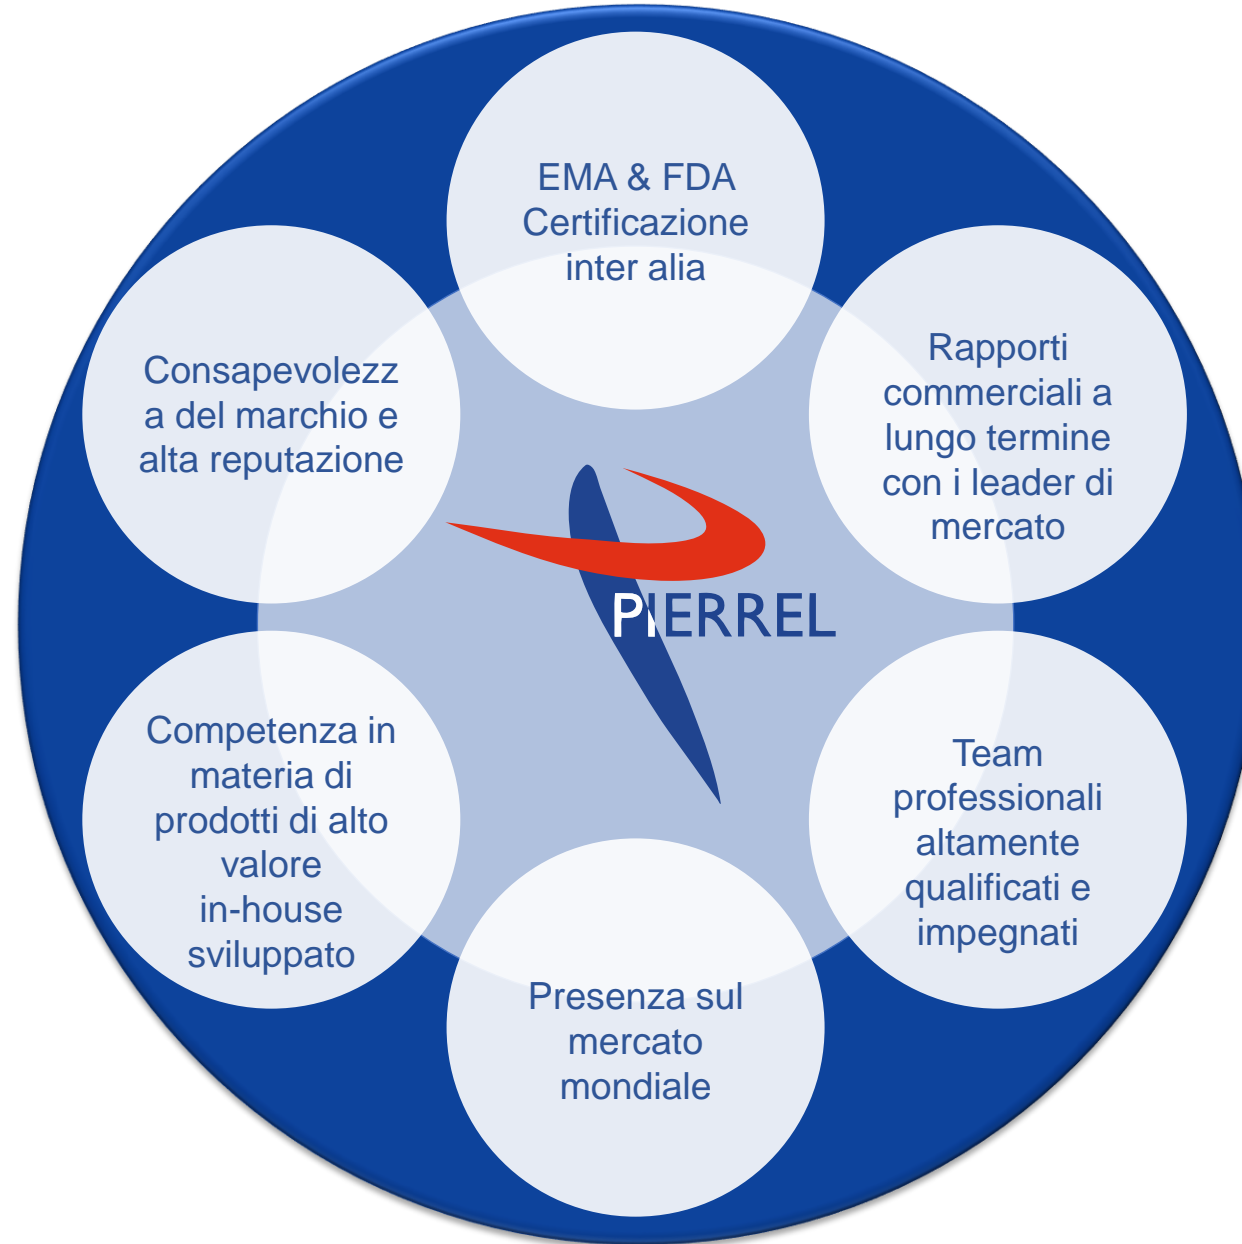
EMA & FDA Certificazione inter alia

Rapporti commerciali a lungo termine con i leader di mercato

Team professionali altamente qualificati e impegnati

Presenza sul mercato mondiale

Competenza in materia di prodotti di alto valore in-house sviluppato

Consapevolezza del marchio e alta reputazione

PIERREL